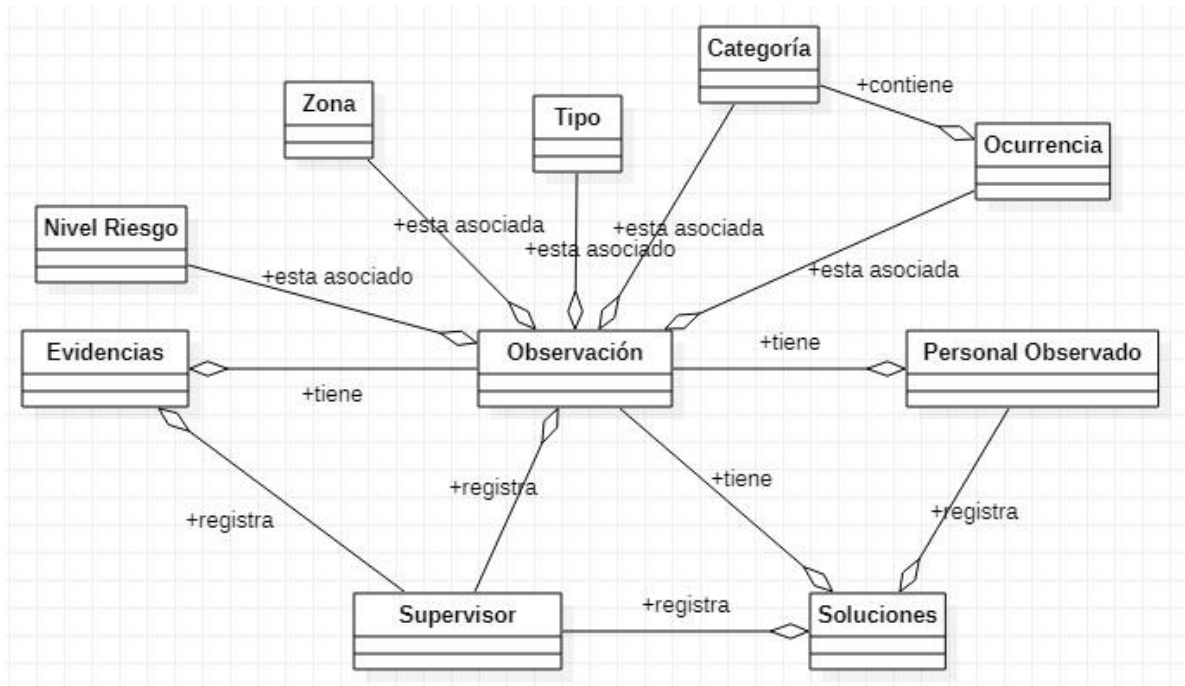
Categoría

+contiene

Zona

Tipo

Ocurrencia

Nivel Riesgo

+esta asociada

+esta asociada

+esta asociado

+esta asociado

+esta asociada

Evidencias

Observación

+tiene

Personal Observado

+tiene

+registra

+tiene

+registra

+registra

Supervisor

+registra

Soluciones